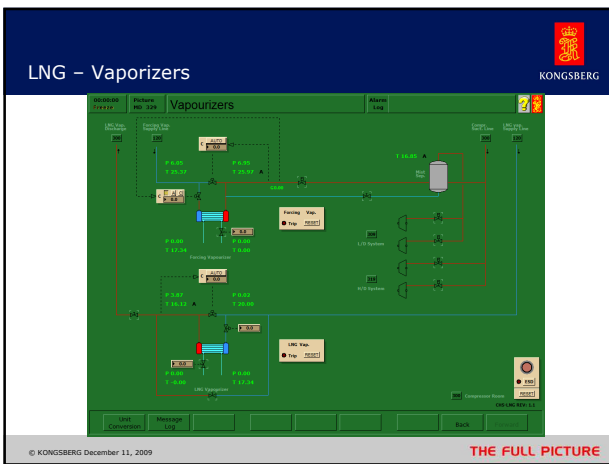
LNG – Vaporizers

KONGSBERG

00:00:00 Freeze

Picture MD 329

Vaporizers

Alarm Log

LNG Vap. Discharge

Forcing Vap. Supply Line

Cargo Tank Line

LNG vap. Supply Line

AUTO

0.0

P 0.05

T 25.37

P 0.05

T 25.97

T 16.85

Mist Sep.

0.0

Forcing Vap.

Trip

RESET

0.0

P 0.00

T 17.34

P 0.00

T 0.00

Forcing Vapourizer

L/D System

H/D System

AUTO

0.0

P 3.07

T 16.12

P 0.02

T 20.00

0.0

0.0

LNG Vap.

Trip

RESET

P 0.00

T -0.00

P 0.00

T 17.34

LNG Vapourizer

Compressor Room

ESD

RESET

Unit Conversion

Message Log

Back

© KONGSBERG December 11, 2009

THE FULL PICTURE